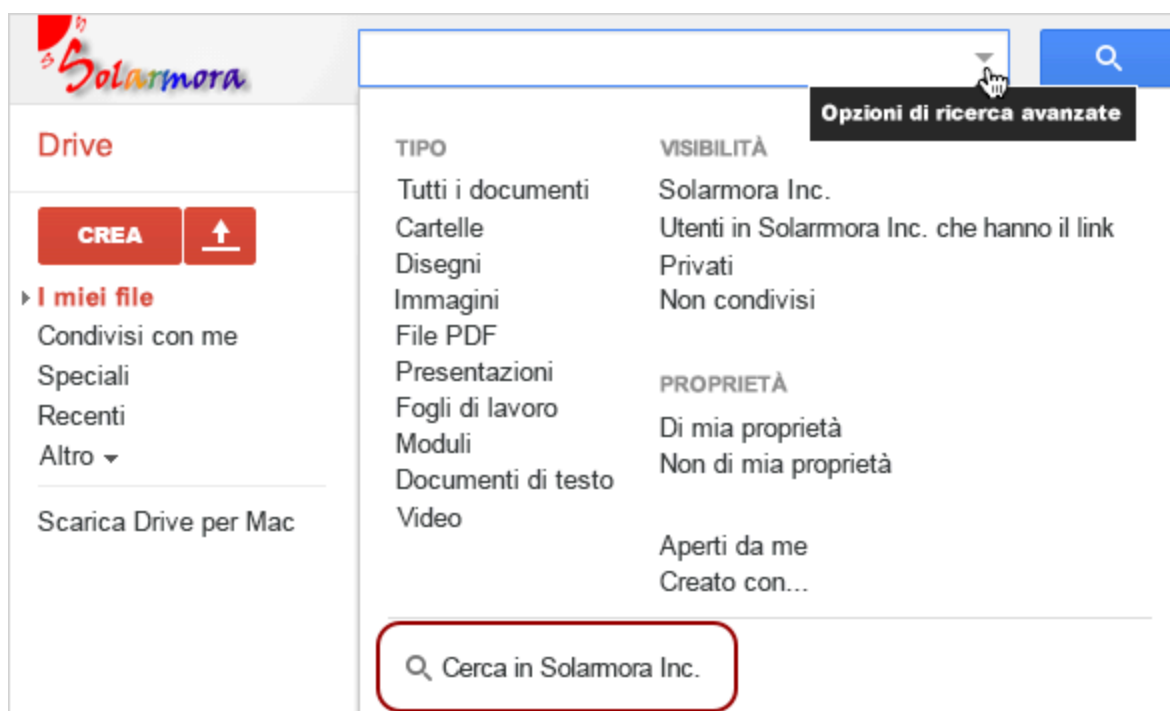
Solarmora

Opzioni di ricerca avanzate

Drive

CREA

I miei file
Condivisi con me
Speciali
Recenti
Altro

Scarica Drive per Mac

TIPO
Tutti i documenti
Cartelle
Disegni
Immagini
File PDF
Presentazioni
Fogli di lavoro
Moduli
Documenti di testo
Video

VISIBILITÀ
Solarmora Inc.
Utenti in Solarmora Inc. che hanno il link
Privati
Non condivisi

PROPRIETÀ
Di mia proprietà
Non di mia proprietà

Aperti da me
Creato con...

Cerca in Solarmora Inc.